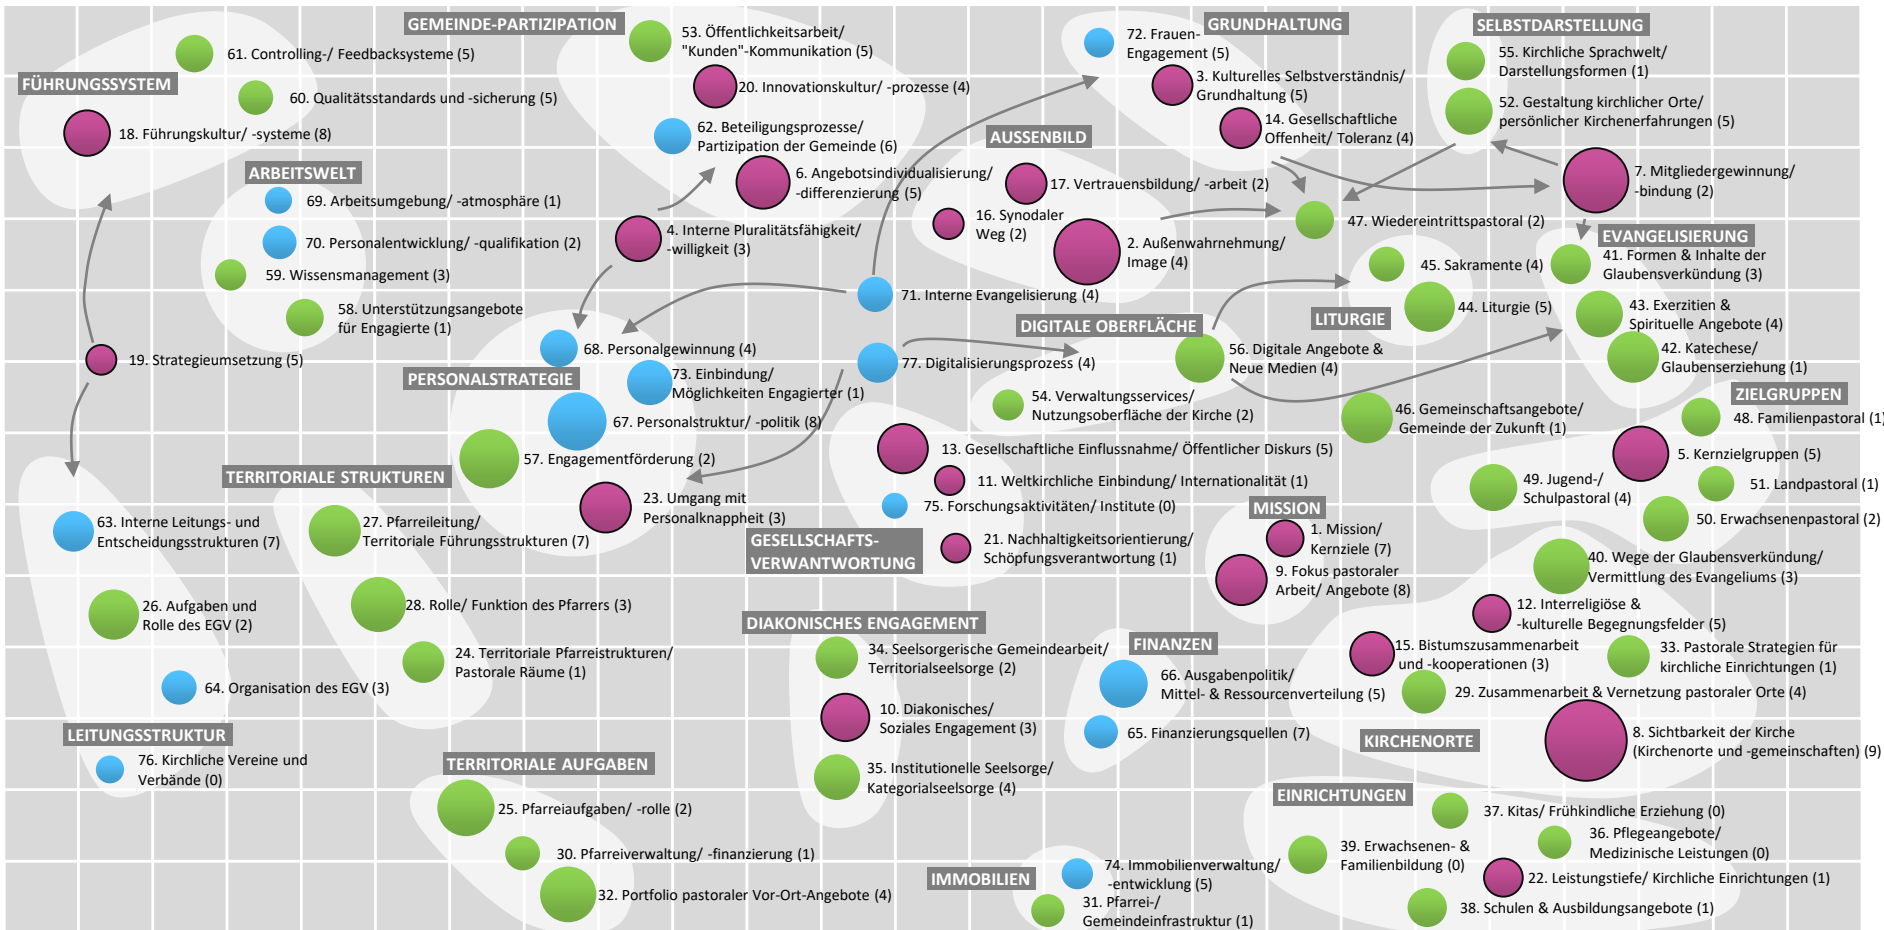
FÜHRUNGSSYSTEM
61. Controlling-/ Feedbacksysteme (5)
60. Qualitätsstandards und -sicherung (5)
18. Führungskultur/ -systeme (8)

GEMEINDE-PARTIZIPATION
53. Öffentlichkeitsarbeit/ "Kunden"-Kommunikation (5)
20. Innovationskultur/ -prozesse (4)
62. Beteiligungsprozesse/ Partizipation der Gemeinde (6)
6. Angebotsindividualisierung/ -differenzierung (5)
4. Interne Pluralitätsfähigkeit/ -willigkeit (3)

72. Frauen-Engagement (5)
GRUNDHALTUNG
3. Kulturelles Selbstverständnis/ Grundhaltung (5)
14. Gesellschaftliche Offenheit/ Toleranz (4)

SELBSTDARSTELLUNG
55. Kirchliche Sprachwelt/ Darstellungsformen (1)
52. Gestaltung kirchlicher Orte/ persönlicher Kirchenerfahrungen (5)
7. Mitgliedergewinnung/ -bindung (2)

ARBEITSWELT
69. Arbeitsumgebung/ -atmosphäre (1)
70. Personalentwicklung/ -qualifikation (2)
59. Wissensmanagement (3)
58. Unterstützungsangebote für Engagierte (1)
19. Strategieumsetzung (5)

AUSSENBILD
17. Vertrauensbildung/ -arbeit (2)
16. Synodaler Weg (2)
2. Außenwahrnehmung/ Image (4)
47. Wiedereintrittspastoral (2)

EVANGELISIERUNG
41. Formen & Inhalte der Glaubensverkündung (3)
45. Sakramente (4)
44. Liturgie (5)
LITURGIE
43. Exerzitien & Spirituelle Angebote (4)
42. Katechese/ Glaubenserziehung (1)

71. Interne Evangelisierung (4)
68. Personalgewinnung (4)
73. Einbindung/ Möglichkeiten Engagierter (1)
PERSONALSTRATEGIE
67. Personalstruktur/ -politik (8)
57. Engagementförderung (2)
77. Digitalisierungsprozess (4)
DIGITALE OBERFLÄCHE
56. Digitale Angebote & Neue Medien (4)
54. Verwaltungsservices/ Nutzungsoberfläche der Kirche (2)
46. Gemeinschaftsangebote/ Gemeinde der Zukunft (1)

ZIELGRUPPEN
48. Familienpastoral (1)
5. Kernzielgruppen (5)
49. Jugend-/ Schulpastoral (4)
51. Landpastoral (1)
50. Erwachsenenpastoral (2)

TERRITORIALE STRUKTUREN
63. Interne Leitungs- und Entscheidungsstrukturen (7)
27. Pfarreileitung/ Territoriale Führungsstrukturen (7)
23. Umgang mit Personalknappheit (3)
26. Aufgaben und Rolle des EGV (2)
28. Rolle/ Funktion des Pfarrers (3)
24. Territoriale Pfarreistrukturen/ Pastorale Räume (1)
64. Organisation des EGV (3)

13. Gesellschaftliche Einflussnahme/ Öffentlicher Diskurs (5)
11. Weltkirchliche Einbindung/ Internationalität (1)
75. Forschungsaktivitäten/ Institute (0)
GESELLSCHAFTS-VERANTWORTUNG
21. Nachhaltigkeitsorientierung/ Schöpfungsverantwortung (1)

MISSION
1. Mission/ Kernziele (7)
9. Fokus pastoraler Arbeit/ Angebote (8)
40. Wege der Glaubensverkündung/ Vermittlung des Evangeliums (3)
12. Interreligiöse & -kulturelle Begegnungsfelder (5)

DIAKONISCHES ENGAGEMENT
34. Seelsorgerische Gemeindearbeit/ Territorialseelsorge (2)
10. Diakonisches/ Soziales Engagement (3)
35. Institutionelle Seelsorge/ Kategorialseelsorge (4)

FINANZEN
66. Ausgabenpolitik/ Mittel- & Ressourcenverteilung (5)
65. Finanzierungsquellen (7)

15. Bistumszusammenarbeit und -kooperationen (3)
33. Pastorale Strategien für kirchliche Einrichtungen (1)
29. Zusammenarbeit & Vernetzung pastoraler Orte (4)
KIRCHENORTE
8. Sichtbarkeit der Kirche (Kirchenorte und -gemeinschaften) (9)

LEITUNGSSTRUKTUR
76. Kirchliche Vereine und Verbände (0)

TERRITORIALE AUFGABEN
25. Pfarreiaufgaben/ -rolle (2)
30. Pfarreiverwaltung/ -finanzierung (1)
32. Portfolio pastoraler Vor-Ort-Angebote (4)

IMMOBILIEN
74. Immobilienverwaltung/ -entwicklung (5)
31. Pfarrei-/ Gemeindeinfrastruktur (1)

EINRICHTUNGEN
37. Kitas/ Frühkindliche Erziehung (0)
39. Erwachsenen- & Familienbildung (0)
36. Pflegeangebote/ Medizinische Leistungen (0)
22. Leistungstiefe/ Kirchliche Einrichtungen (1)
38. Schulen & Ausbildungsangebote (1)